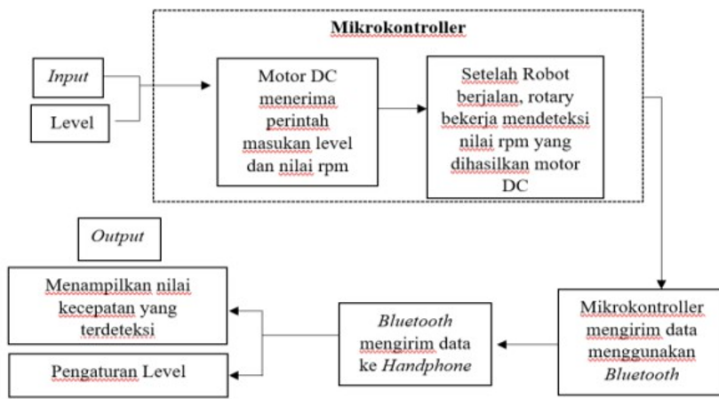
Mikrokontroller

Input

Level

Motor DC menerima perintah masukan level dan nilai rpm

Setelah Robot berjalan, rotary bekerja mendeteksi nilai rpm yang dihasilkan motor DC

Output

Menampilkan nilai kecepatan yang terdeteksi

Pengaturan Level

Bluetooth mengirim data ke Handphone

Mikrokontroller mengirim data menggunakan Bluetooth